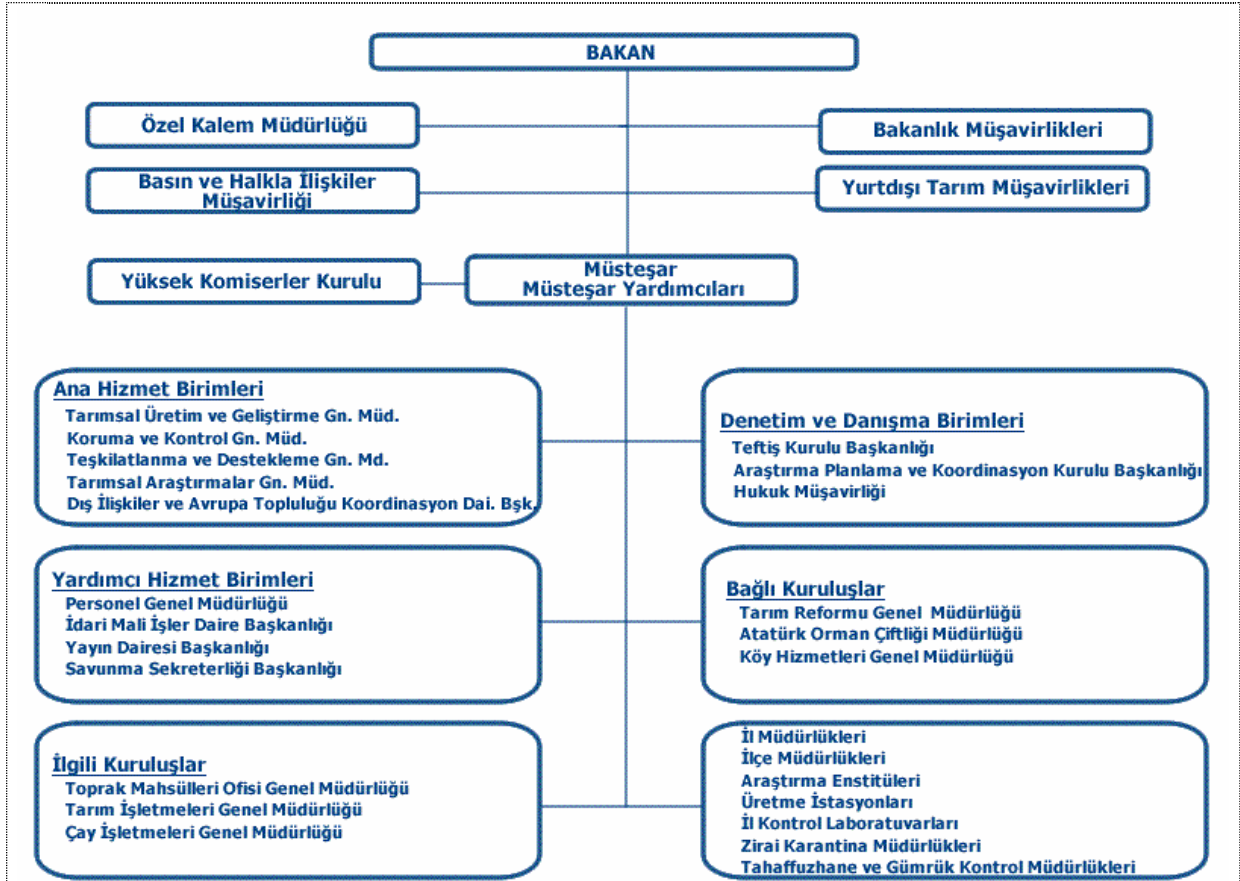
BAKAN

Özel Kalem Müdürlüğü

Bakanlık Müşavirlikleri

Basın ve Halkla İlişkiler Müşavirliği

Yurtdışı Tarım Müşavirlikleri

Yüksek Komiserler Kurulu

Müsteşar
Müsteşar Yardımcıları

Ana Hizmet Birimleri
Tarımsal Üretim ve Geliştirme Gn. Müd.
Koruma ve Kontrol Gn. Müd.
Teşkilatlanma ve Destekleme Gn. Md.
Tarımsal Araştırmalar Gn. Müd.
Dış İlişkiler ve Avrupa Topluluğu Koordinasyon Dai. Bşk.

Denetim ve Danışma Birimleri
Teftiş Kurulu Başkanlığı
Araştırma Planlama ve Koordinasyon Kurulu Başkanlığı
Hukuk Müşavirliği

Yardımcı Hizmet Birimleri
Personel Genel Müdürlüğü
İdari Mali İşler Daire Başkanlığı
Yayın Dairesi Başkanlığı
Savunma Sekreterliği Başkanlığı

Bağlı Kuruluşlar
Tarım Reformu Genel Müdürlüğü
Atatürk Orman Çiftliği Müdürlüğü
Köy Hizmetleri Genel Müdürlüğü

İlgili Kuruluşlar
Toprak Mahsülleri Ofisi Genel Müdürlüğü
Tarım İşletmeleri Genel Müdürlüğü
Çay İşletmeleri Genel Müdürlüğü

İl Müdürlükleri
İlçe Müdürlükleri
Araştırma Enstitüleri
Üretme İstasyonları
İl Kontrol Laboratuvarları
Zirai Karantina Müdürlükleri
Tahaffuzhane ve Gümrük Kontrol Müdürlükleri